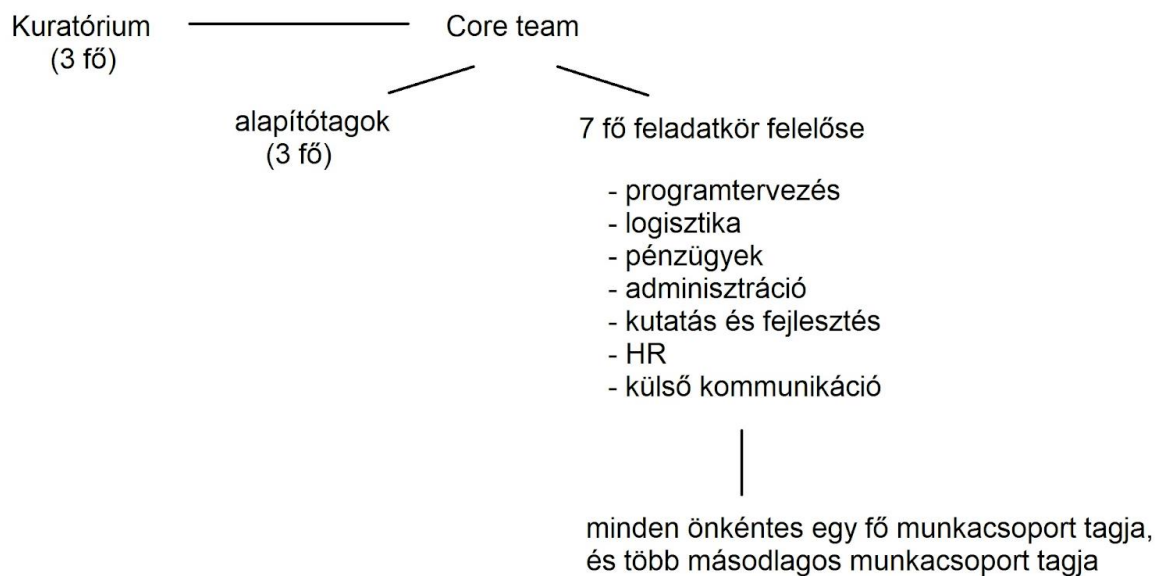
Kuratórium
(3 fő)

Core team

alapítótagok
(3 fő)

7 fő feladatkör felelőse

- programtervezés
- logisztika
- pénzügyek
- adminisztráció
- kutatás és fejlesztés
- HR
- külső kommunikáció

minden önkéntes egy fő munkacsoport tagja, és több másodlagos munkacsoport tagja